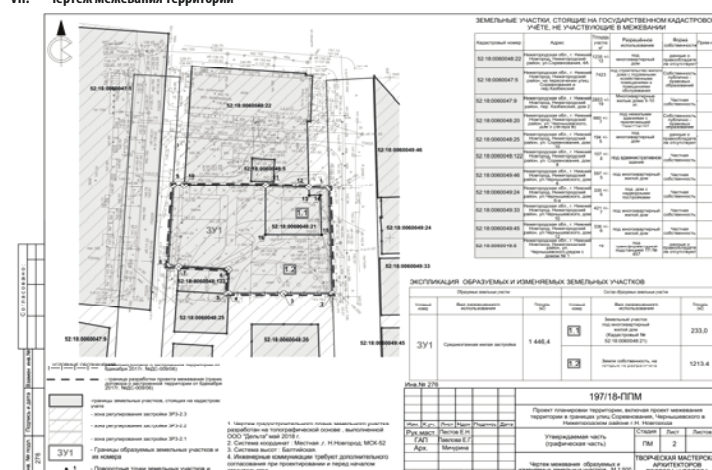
VII. Чертеж межевания территории

ЗЕМЕЛЬНЫЕ УЧАСТКИ, СТОЯЩИЕ НА ГОСУДАРСТВЕННОМ КАДАСТРОВОМ УЧЁТЕ, НЕ УЧАСТВУЮЩИЕ В МЕЖЕВАНИИ

| Кадастровый номер | Адрес | Площадь участка | Разрешённое использование | Форма собственности |
|---|---|---|---|---|
| 52:18:0060048:22 | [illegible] | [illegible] | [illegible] | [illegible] |
| 52:18:0060047:5 | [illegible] | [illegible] | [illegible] | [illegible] |
| 52:18:0060047:9 | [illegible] | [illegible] | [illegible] | Частная собственность |
| 52:18:0060048:20 | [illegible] | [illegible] | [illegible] | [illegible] |
| 52:18:0060048:25 | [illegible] | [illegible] | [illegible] | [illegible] |
| 52:18:0060048:46 | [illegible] | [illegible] | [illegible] | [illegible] |
| 52:18:0060048:122 | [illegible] | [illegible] | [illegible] | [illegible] |
| 52:18:0060049:46 | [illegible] | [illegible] | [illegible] | Частная собственность |
| 52:18:0060049:24 | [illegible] | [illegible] | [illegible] | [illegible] |
| 52:18:0060049:26 | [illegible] | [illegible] | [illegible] | Частная собственность |
| 52:18:0060049:33 | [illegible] | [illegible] | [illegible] | Частная собственность |
| 52:18:0060049:45 | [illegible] | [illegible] | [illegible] | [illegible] |
| 52:18:0060016:6 | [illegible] | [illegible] | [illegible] | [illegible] |

ЭКСПЛИКАЦИЯ ОБРАЗУЕМЫХ И ИЗМЕНЯЕМЫХ ЗЕМЕЛЬНЫХ УЧАСТКОВ

| Условный номер | Вид разрешённого использования | Площадь, м² | | Состав образуемых участков | Площадь |
|---|---|---|---|---|---|
| ЗУ1 | Среднеэтажная жилая застройка | 1 446,4 | 1.1 | Земельный участок под многоквартирный жилой дом (Кадастровый № 52:18:0060048:21) | 233,0 |
| | | | 1.2 | Земли собственность на которые не разграничена | 1213,4 |

52:18:0060048:9
52:18:0060048:22
52:18:0060047:5
52:18:0060049:46
52:18:0060048:21
52:18:0060049:24
52:18:0060048:122
52:18:0060048:25
52:18:0060049:33
52:18:0060049:35
ЗУ1
1.1
1.2

- граница разработки проекта межевания (красные линии) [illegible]
- границы земельных участков, стоящих на кадастровом учете
- зона регулирования застройки ЗР3-2.3
- зона регулирования застройки ЗР3-2.2
- зона регулирования застройки ЗР3-2.1
ЗУ1 - Границы образуемых земельных участков и их номера
- Поворотные точки земельных участков и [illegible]

1. Чертеж градостроительного плана земельного участка разработан на топографической основе, выполненной ООО "Дельта" май 2018 г.
2. Система координат : Местная г. Н.Новгород МСК-52
3. Система высот : Балтийская.
4. Инженерные коммуникации требуют дополнительного согласования при проектировании и перед началом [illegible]

Инв.№ 276

197/18-ППМ

Проект планировки территории, включая проект межевания территории в границах улиц Сормовская, Черняховского в Нижегородском районе г.Н.Новгорода

| Изм. | Кол.уч | Лист | №док | Подпись | Дата |
|---|---|---|---|---|---|
| Рук.маст | Пестов Е.Н. | | | | |
| ГАП | Павлова Е.Г. | | | | |
| Арх. | Мичурина | | | | |

Утверждаемая часть (графическая часть)

| Стадия | Лист | Листов |
|---|---|---|
| ПМ | 2 | |

Чертеж межевания образуемых и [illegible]

ТВОРЧЕСКАЯ МАСТЕРСКАЯ АРХИТЕКТОРОВ